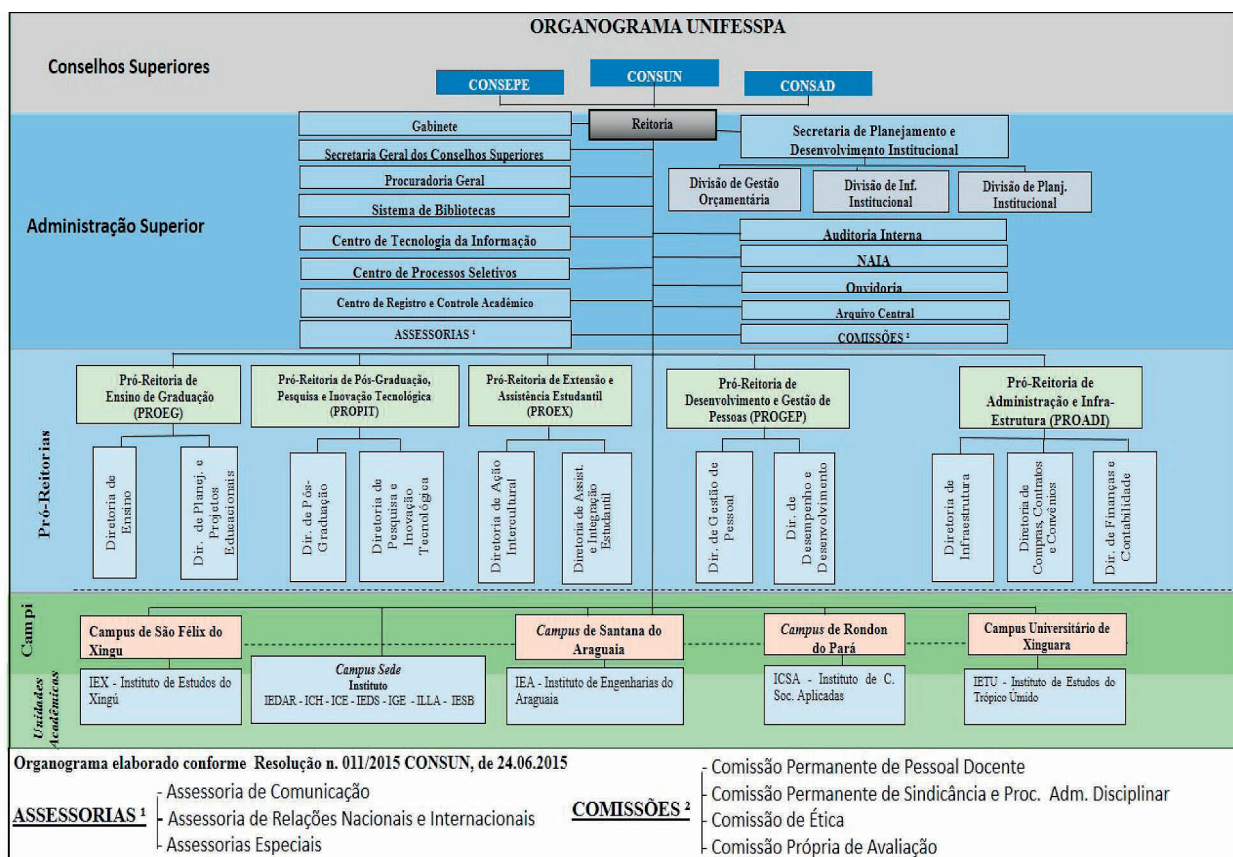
ORGANOGRAMA UNIFESSPA

Conselhos Superiores

CONSEPE

CONSUN

CONSAD

Administração Superior

Gabinete

Reitoria

Secretaria de Planejamento e Desenvolvimento Institucional

Secretaria Geral dos Conselhos Superiores

Procuradoria Geral

Divisão de Gestão Orçamentária

Divisão de Inf. Institucional

Divisão de Planj. Institucional

Sistema de Bibliotecas

Centro de Tecnologia da Informação

Auditoria Interna

Centro de Processos Seletivos

NAIA

Ouvidoria

Centro de Registro e Controle Acadêmico

Arquivo Central

ASSESSORIAS ¹

COMISSÕES ²

Pró-Reitorias

Pró-Reitoria de Ensino de Graduação (PROEG)

Diretoria de Ensino

Dir. de Planej. e Projetos Educacionais

Pró-Reitoria de Pós-Graduação, Pesquisa e Inovação Tecnológica (PROPIT)

Dir. de Pós-Graduação

Diretoria de Pesquisa e Inovação Tecnológica

Pró-Reitoria de Extensão e Assistência Estudantil (PROEX)

Diretoria de Ação Intercultural

Diretoria de Assist. e Integração Estudantil

Pró-Reitoria de Desenvolvimento e Gestão de Pessoas (PROGEP)

Dir. de Gestão de Pessoal

Dir. de Desempenho e Desenvolvimento

Pró-Reitoria de Administração e Infra-Estrutura (PROADI)

Diretoria de Infraestrutura

Diretoria de Compras, Contratos e Convênios

Dir. de Finanças e Contabilidade

Campi

Campus de São Félix do Xingu

Campus de Santana do Araguaia

Campus de Rondon do Pará

Campus Universitário de Xinguara

Unidades Acadêmicas

IEX - Instituto de Estudos do Xingú

Campus Sede
Instituto
IEDAR - ICH - ICE - IEDS - IGE - ILLA - IESB

IEA - Instituto de Engenharias do Araguaia

ICSA - Instituto de C. Soc. Aplicadas

IETU - Instituto de Estudos do Trópico Úmido

Organograma elaborado conforme Resolução n. 011/2015 CONSUN, de 24.06.2015

ASSESSORIAS ¹
- Assessoria de Comunicação
- Assessoria de Relações Nacionais e Internacionais
- Assessorias Especiais

COMISSÕES ²
- Comissão Permanente de Pessoal Docente
- Comissão Permanente de Sindicância e Proc. Adm. Disciplinar
- Comissão de Ética
- Comissão Própria de Avaliação